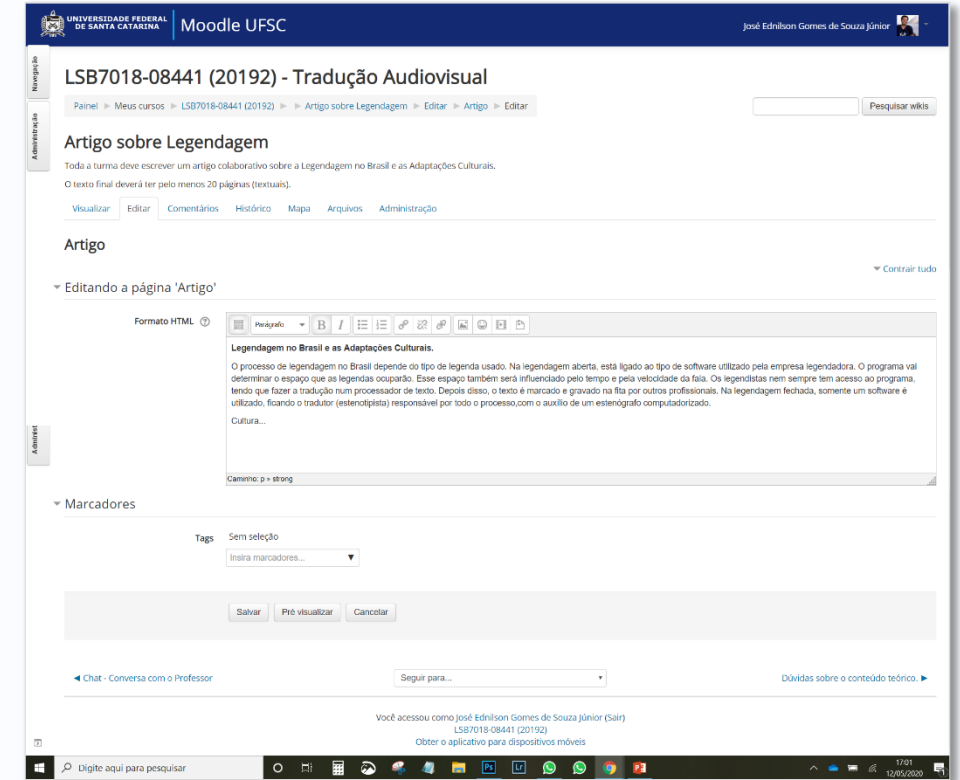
UNIVERSIDADE FEDERAL DE SANTA CATARINA Moodle UFSC

José Ednilson Gomes de Souza Júnior

Navegação

Administração

LSB7018-08441 (20192) - Tradução Audiovisual

Painel ► Meus cursos ► LSB7018-08441 (20192) ► ► Artigo sobre Legendagem ► Editar ► Artigo ► Editar

Pesquisar wikis

Artigo sobre Legendagem

Toda a turma deve escrever um artigo colaborativo sobre a Legendagem no Brasil e as Adaptações Culturais.

O texto final deverá ter pelo menos 20 páginas (textuais).

Visualizar Editar Comentários Histórico Mapa Arquivos Administração

Artigo

Contrair tudo

Editando a página 'Artigo'

Formato HTML

Parágrafo

Legendagem no Brasil e as Adaptações Culturais.

O processo de legendagem no Brasil depende do tipo de legenda usado. Na legendagem aberta, está ligado ao tipo de software utilizado pela empresa legendadora. O programa vai determinar o espaço que as legendas ocuparão. Esse espaço também será influenciado pelo tempo e pela velocidade da fala. Os legendistas nem sempre tem acesso ao programa, tendo que fazer a tradução num processador de texto. Depois disso, o texto é marcado e gravado na fita por outros profissionais. Na legendagem fechada, somente um software é utilizado, ficando o tradutor (estenotipista) responsável por todo o processo,com o auxílio de um estenógrafo computadorizado.

Cultura...

Caminho: p » strong

Adminst

Marcadores

Tags Sem seleção

Insira marcadores...

Salvar Pré visualizar Cancelar

◄ Chat - Conversa com o Professor

Seguir para...

Dúvidas sobre o conteúdo teórico. ►

Você acessou como José Ednilson Gomes de Souza Júnior (Sair)
LSB7018-08441 (20192)
Obter o aplicativo para dispositivos móveis

Digite aqui para pesquisar

17:01
12/05/2020